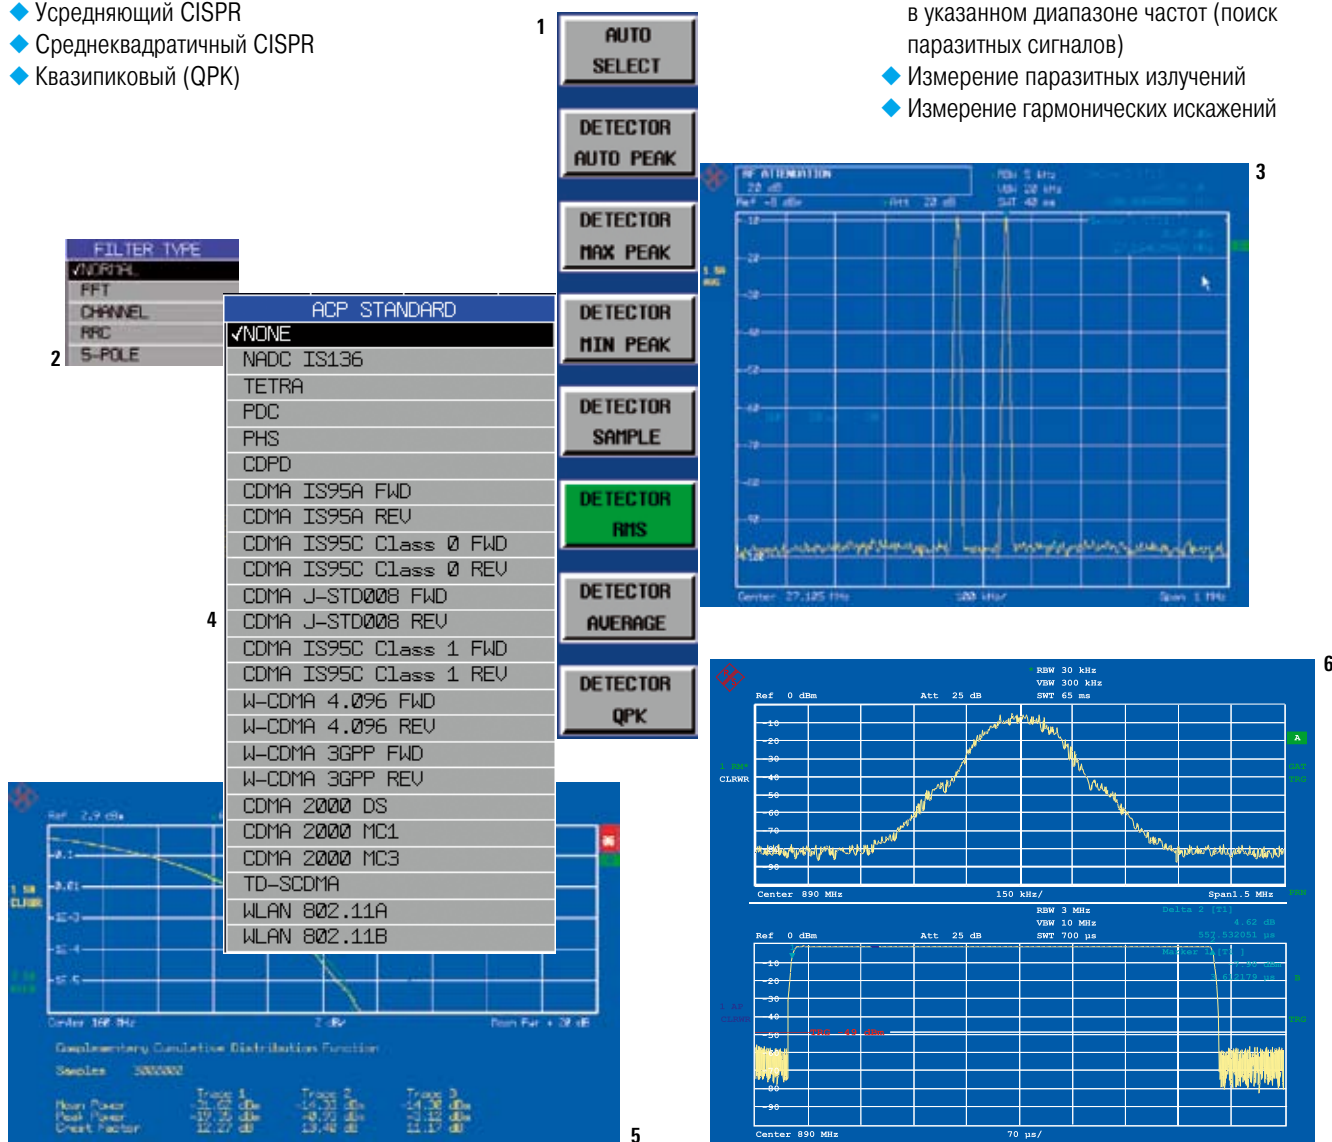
Усредняющий CISPR
Среднеквадратичный CISPR
Квазипиковый (QPK)

1

AUTO SELECT

DETECTOR AUTO PEAK

DETECTOR MAX PEAK

DETECTOR MIN PEAK

DETECTOR SAMPLE

DETECTOR RMS

DETECTOR AVERAGE

DETECTOR QPK

в указанном диапазоне частот (поиск паразитных сигналов)
Измерение паразитных излучений
Измерение гармонических искажений

3

RF ATTENUATION
20 dB
RBW 5 kHz
VBW 20 kHz
SWT 42 ms
Ref -8 dBm
Att 20 dB
1 SA AVG
Center 27.125 MHz
100 kHz/
Span 1 MHz

2

FILTER TYPE
√NORMAL
FFT
CHANNEL
RRC
5-POLE

ACP STANDARD
√NONE
NADC IS136
TETRA
PDC
PHS
CDPD
CDMA IS95A FWD
CDMA IS95A REV
CDMA IS95C Class 0 FWD
CDMA IS95C Class 0 REV
CDMA J-STD008 FWD
CDMA J-STD008 REV
CDMA IS95C Class 1 FWD
CDMA IS95C Class 1 REV
W-CDMA 4.096 FWD
W-CDMA 4.096 REV
W-CDMA 3GPP FWD
W-CDMA 3GPP REV
CDMA 2000 DS
CDMA 2000 MC1
CDMA 2000 MC3
TD-SCDMA
WLAN 802.11A
WLAN 802.11B

4

6

RBW 30 kHz
VBW 300 kHz
SWT 65 ms
Ref 0 dBm
Att 25 dB
1 RM
CLRWR
A
-10
-20
-30
-40
-50
-60
-70
-80
-90
Center 890 MHz
150 kHz/
Span 1.5 MHz

RBW 3 MHz
VBW 10 MHz
SWT 700 µs
Delta 2 [T1]
4.62 dB
557.532051 µs
Ref 0 dBm
Att 25 dB
Marker 1 [T1]
6.2179 µs
1 AP
CLRWR
-10
-20
-30
-40
-50
-60
-70
-80
-90
Center 890 MHz
70 µs/

5

Ref 2.9 dBm
1 SA
CLRWR
Center 160 MHz
2 dB/
Mean Pwr + 32 dB
Complementary Cumulative Distribution Function
Samples 3000000
Trace 1
Trace 2
Trace 3
Mean Power
Peak Power
Crest Factor
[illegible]